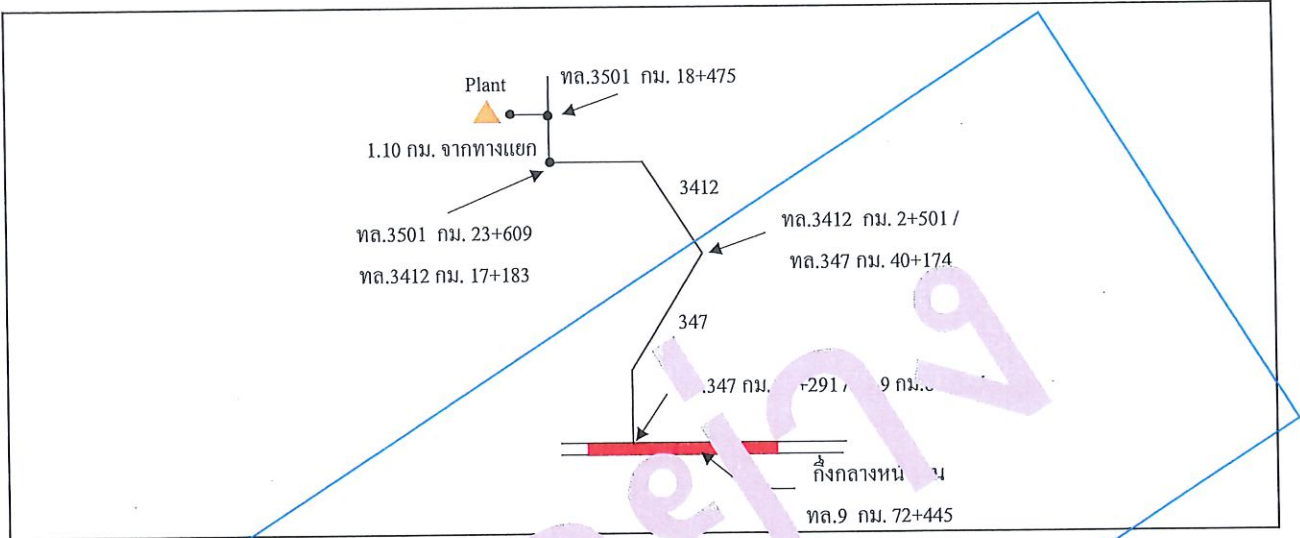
Plant

ทล.3501 กม. 18+475

1.10 กม. จากทางแยก

3412

ทล.3501 กม. 23+609

ทล.3412 กม. 17+183

ทล.3412 กม. 2+501 /

ทล.347 กม. 40+174

347

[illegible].347 กม. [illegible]+291 / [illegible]9 กม.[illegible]

กึ่งกลางหน้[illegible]น

ทล.9 กม. 72+445

ตัวอย่าง